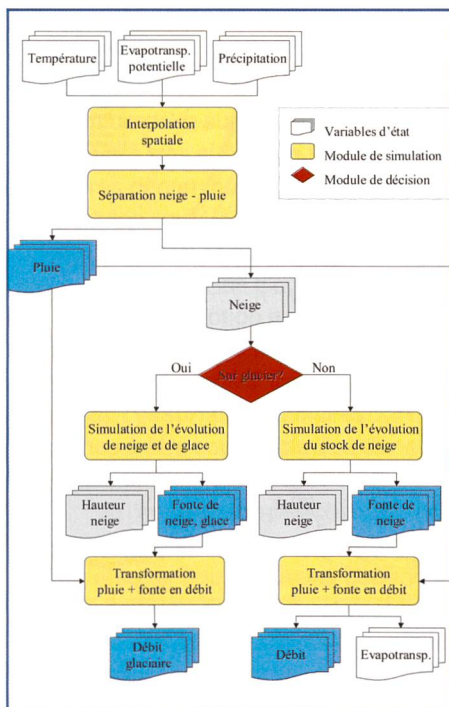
Température

Evapotransp. potentielle

Précipitation

Interpolation spatiale

Variables d'état

Module de simulation

Module de décision

Séparation neige - pluie

Pluie

Neige

Oui

Sur glacier?

Non

Simulation de l'évolution de neige et de glace

Simulation de l'évolution du stock de neige

Hauteur neige

Fonte de neige, glace

Hauteur neige

Fonte de neige

Transformation pluie + fonte en débit

Transformation pluie + fonte en débit

Débit glaciaire

Débit

Evapotransp.